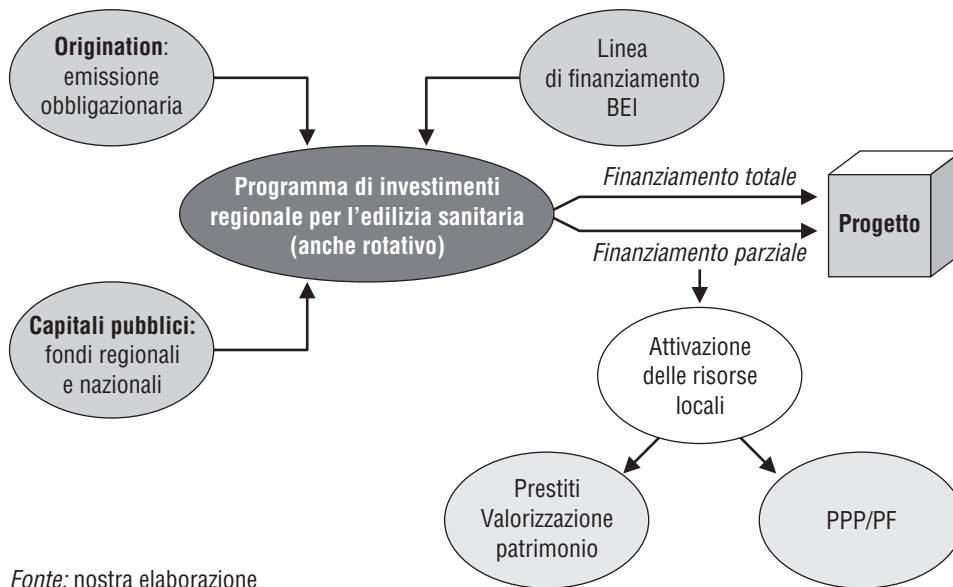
**Origination**: emissione obbligazionaria

Linea di finanziamento BEI

**Programma di investimenti regionale per l'edilizia sanitaria (anche rotativo)**

*Finanziamento totale*

**Progetto**

*Finanziamento parziale*

**Capitali pubblici:** fondi regionali e nazionali

Attivazione delle risorse locali

Prestiti Valorizzazione patrimonio

PPP/PF

*Fonte:* nostra elaborazione